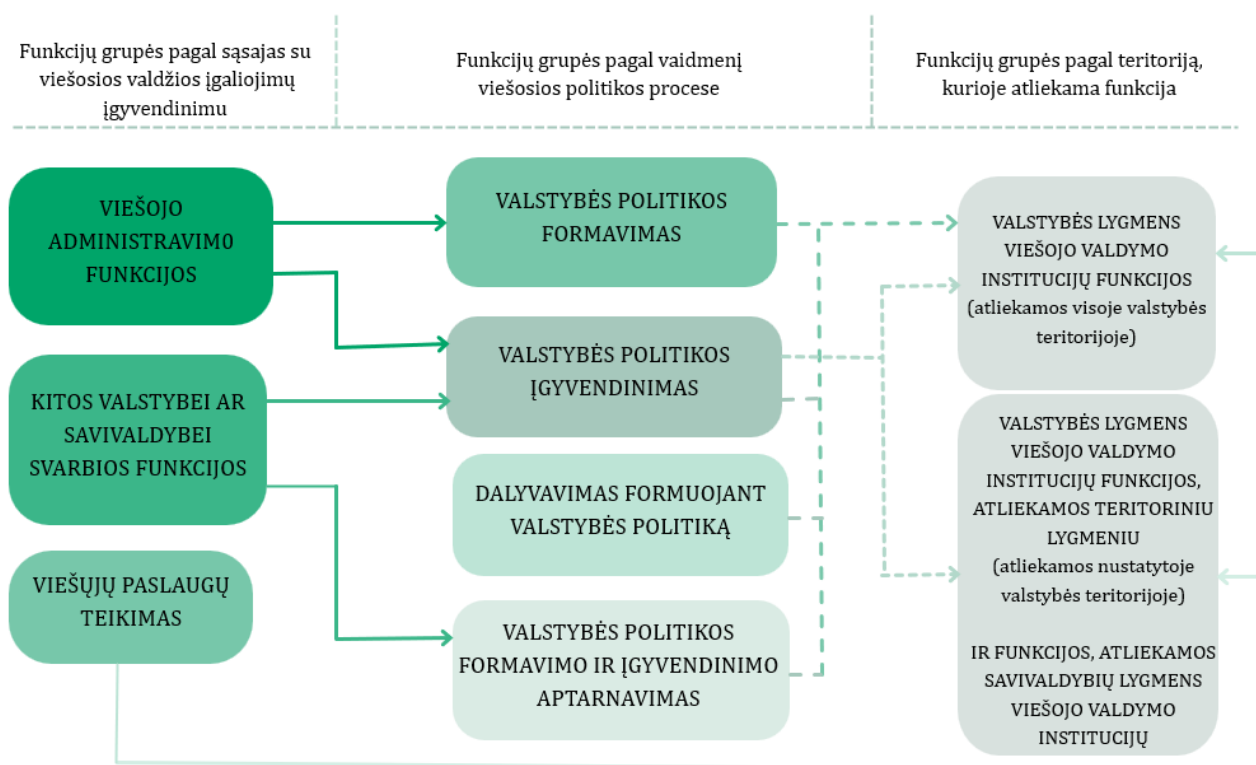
Funkcijų grupės pagal sąsajas su viešosios valdžios įgaliojimų įgyvendinimu

Funkcijų grupės pagal vaidmenį viešosios politikos procese

Funkcijų grupės pagal teritoriją, kurioje atliekama funkcija

VIEŠOJO ADMINISTRAVIM0 FUNKCIJOS

KITOS VALSTYBEI AR SAVIVALDYBEI SVARBIOS FUNKCIJOS

VIEŠŲJŲ PASLAUGŲ TEIKIMAS

VALSTYBĖS POLITIKOS FORMAVIMAS

VALSTYBĖS POLITIKOS ĮGYVENDINIMAS

DALYVAVIMAS FORMUOJANT VALSTYBĖS POLITIKĄ

VALSTYBĖS POLITIKOS FORMAVIMO IR ĮGYVENDINIMO APTARNAVIMAS

VALSTYBĖS LYGMENS VIEŠOJO VALDYMO INSTITUCIJŲ FUNKCIJOS (atliekamos visoje valstybės teritorijoje)

VALSTYBĖS LYGMENS VIEŠOJO VALDYMO INSTITUCIJŲ FUNKCIJOS, ATLIEKAMOS TERITORINIU LYGMENIU (atliekamos nustatytoje valstybės teritorijoje)

IR FUNKCIJOS, ATLIEKAMOS SAVIVALDYBIŲ LYGMENS VIEŠOJO VALDYMO INSTITUCIJŲ